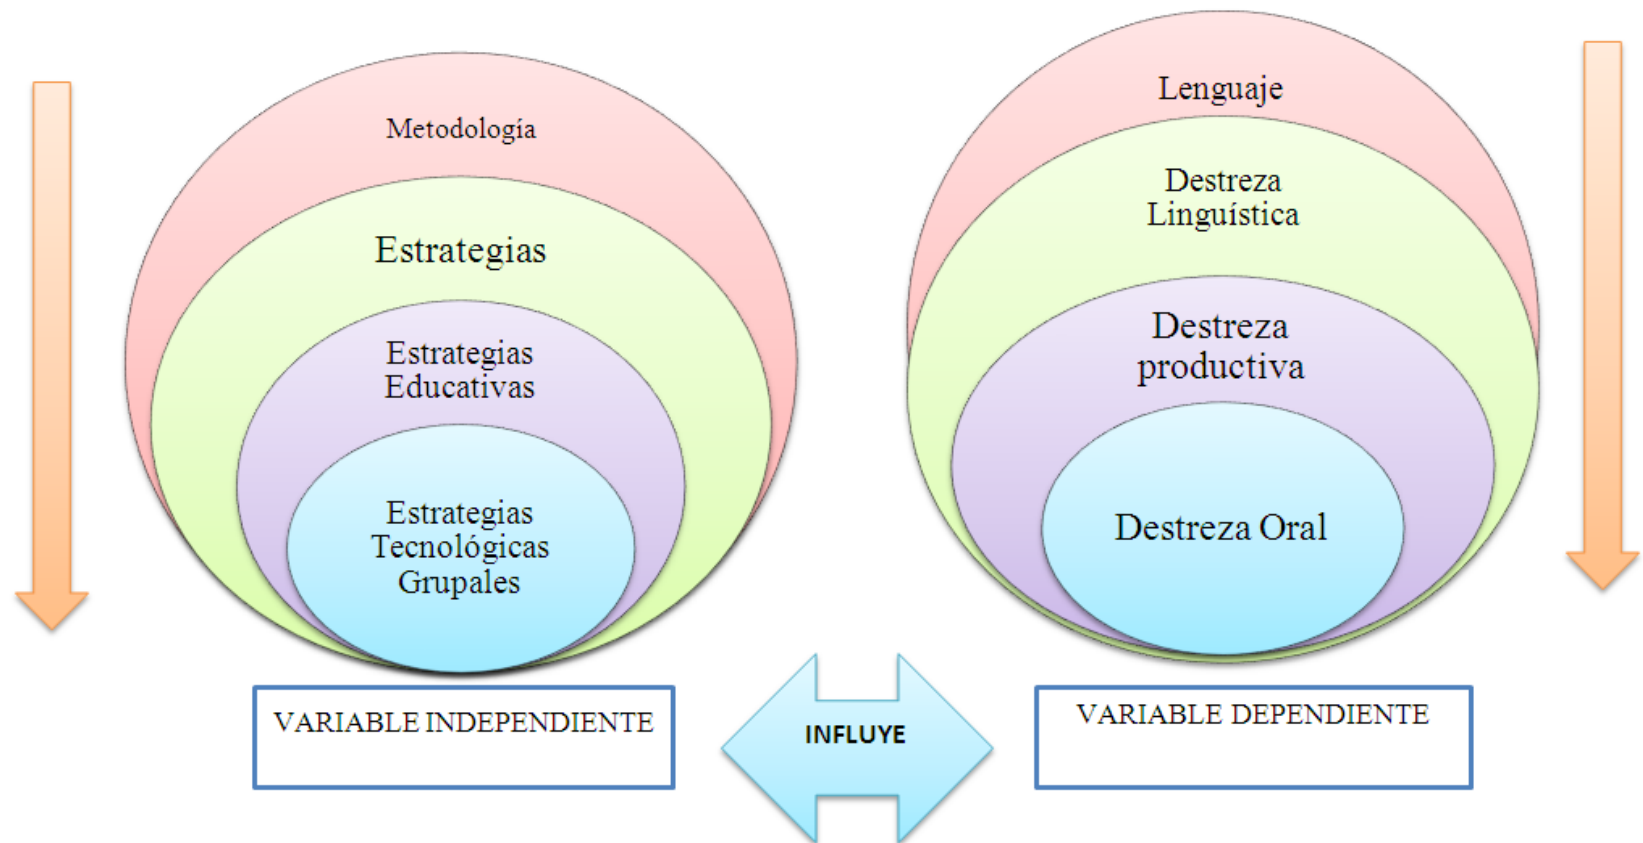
Metodología

Estrategias

Estrategias Educativas

Estrategias Tecnológicas Grupales

Lenguaje

Destreza Linguística

Destreza productiva

Destreza Oral

VARIABLE INDEPENDIENTE

INFLUYE

VARIABLE DEPENDIENTE